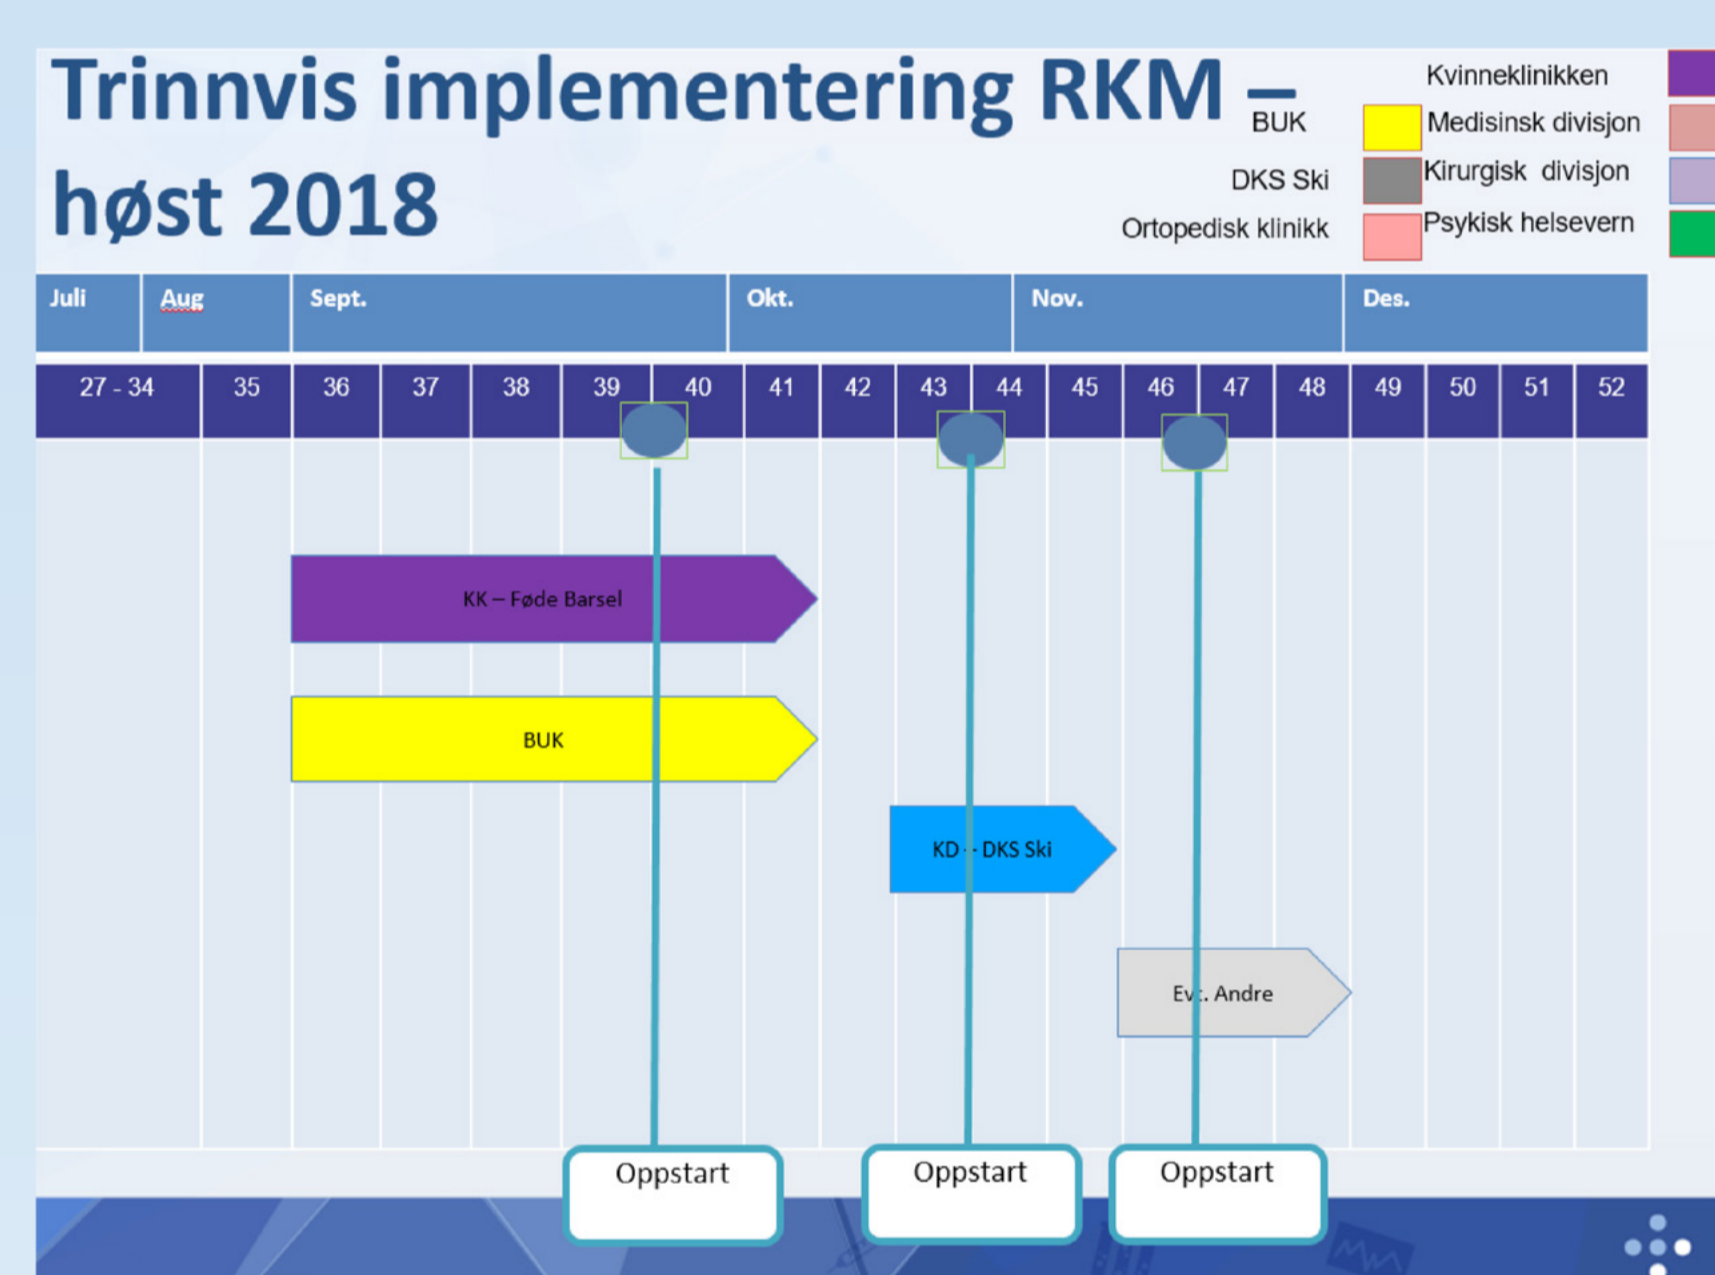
Trinnvis implementering RKM – høst 2018

BUK
DKS Ski
Ortopedisk klinikk

Kvinneklinikken
Medisinsk divisjon
Kirurgisk divisjon
Psykisk helsevern

| Juli | Aug | Sept. | Okt. | Nov. | Des. |
|---|---|---|---|---|---|

| 27 - 34 | 35 | 36 | 37 | 38 | 39 | 40 | 41 | 42 | 43 | 44 | 45 | 46 | 47 | 48 | 49 | 50 | 51 | 52 |
|---|---|---|---|---|---|---|---|---|---|---|---|---|---|---|---|---|---|---|

KK – Føde Barsel

BUK

KD – DKS Ski

Evt. Andre

Oppstart

Oppstart

Oppstart